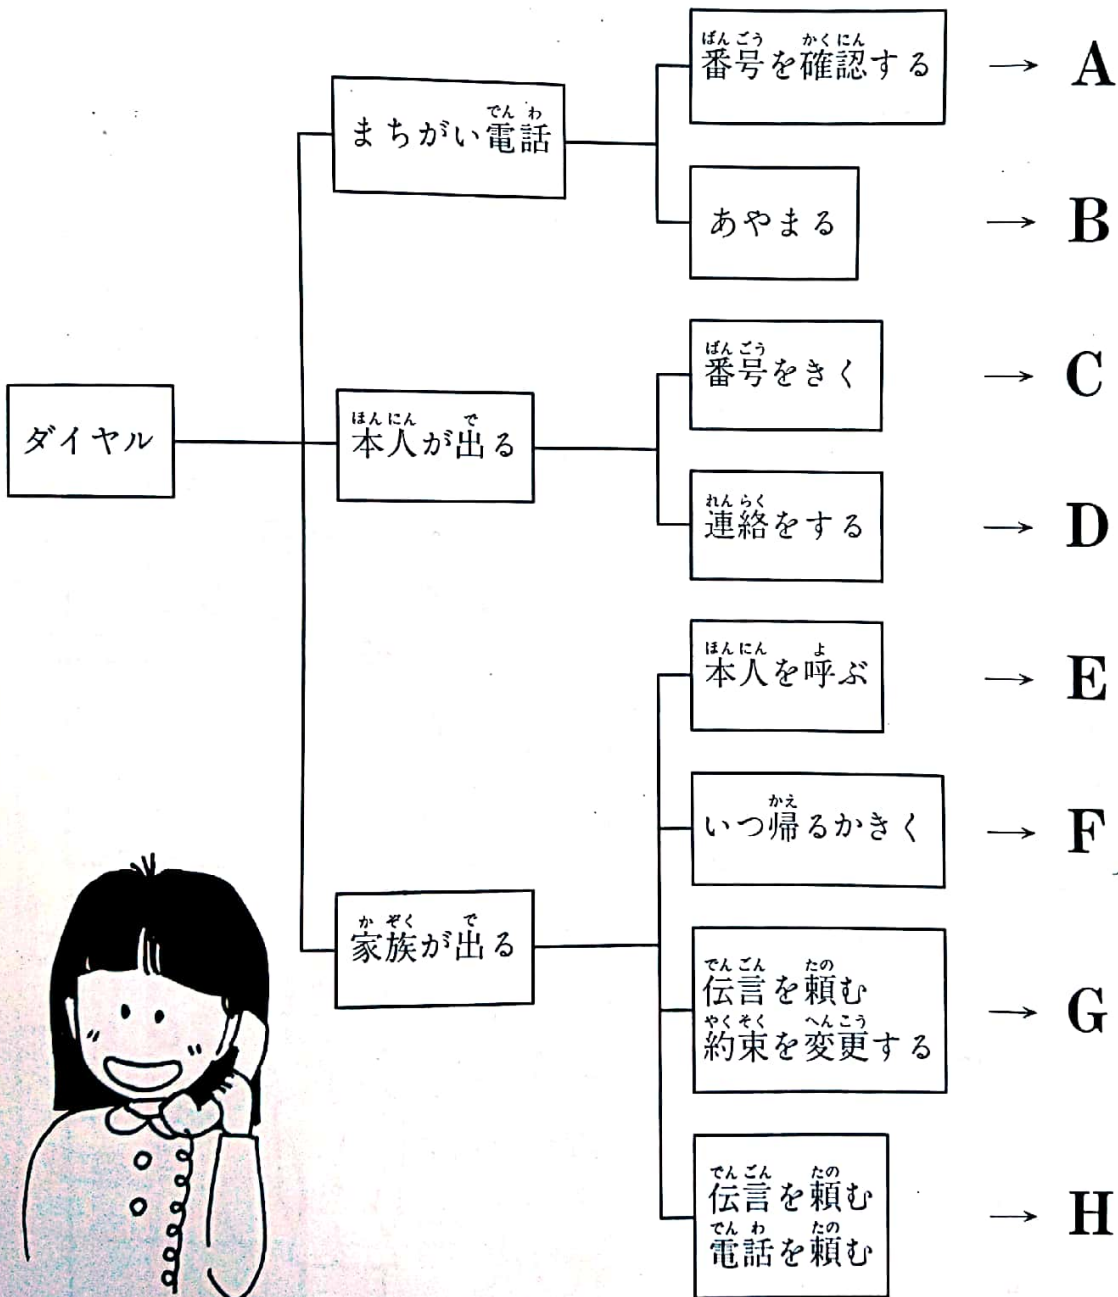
ダイヤル

まちがい電話（でんわ）
番号（ばんごう）を確認（かくにん）する → A
あやまる → B

本人（ほんにん）が出（で）る
番号（ばんごう）をきく → C
連絡（れんらく）をする → D

家族（かぞく）が出（で）る
本人（ほんにん）を呼（よ）ぶ → E
いつ帰（かえ）るかきく → F
伝言（でんごん）を頼（たの）む
約束（やくそく）を変更（へんこう）する → G
伝言（でんごん）を頼（たの）む
電話（でんわ）を頼（たの）む → H